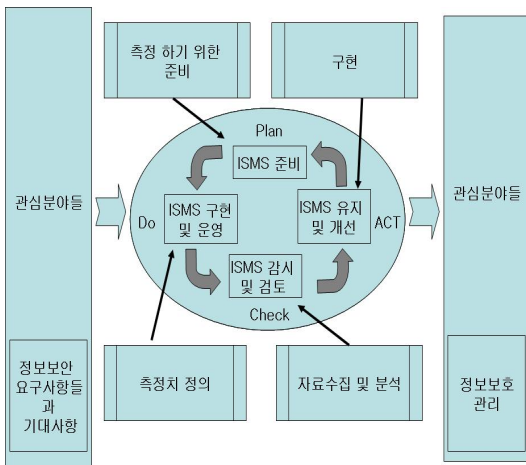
관심분야들

정보보안 요구사항들 과 기대사항

측정 하기 위한 준비

구현

Plan

ISMS 준비

Do

ISMS 구현 및 운영

ISMS 유지 및 개선

ACT

ISMS 감시 및 검토

Check

측정치 정의

자료수집 및 분석

관심분야들

정보보호 관리